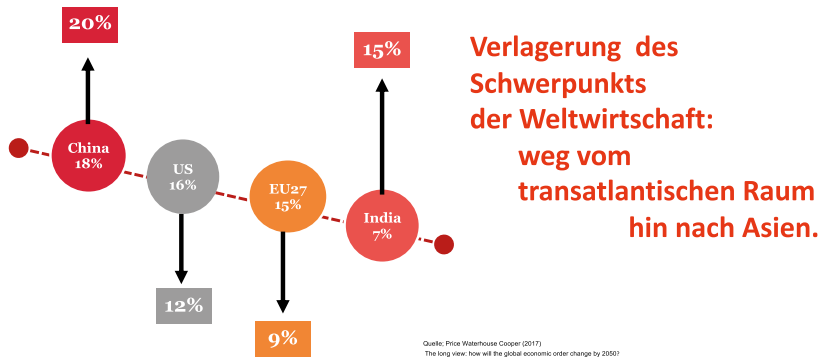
20%

China
18%

US
16%

EU27
15%

India
7%

15%

12%

9%

Verlagerung des Schwerpunkts der Weltwirtschaft:
weg vom transatlantischen Raum
hin nach Asien.

Quelle: Price Waterhouse Cooper (2017)
The long view: how will the global economic order change by 2050?